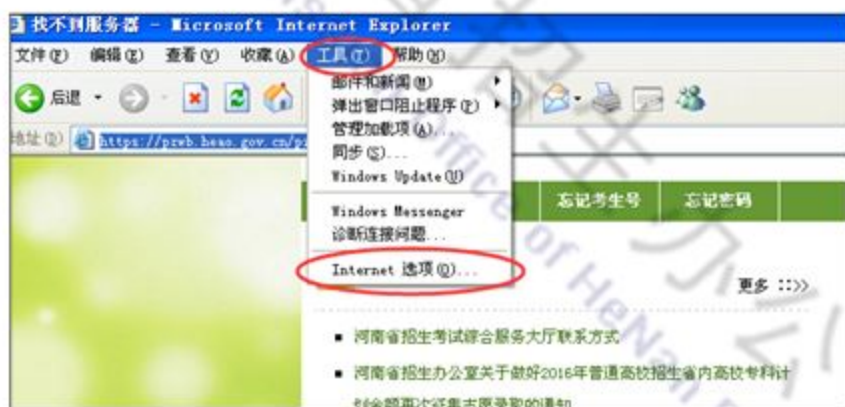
找不到服务器 - Microsoft Internet Explorer

文件(F) 编辑(E) 查看(V) 收藏(A) 工具(T) 帮助(H)

后退 ·

地址(D) https://pzwb.heao.gov.cn/p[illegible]

邮件和新闻(M)
弹出窗口阻止程序(P)
管理加载项(A)...
同步(S)...
Windows Update(U)
Windows Messenger
诊断连接问题...
Internet 选项(O)...

忘记考生号 忘记密码

更多 ::>>

■ 河南省招生考试综合服务大厅联系方式

■ 河南省招生办公室关于做好2016年普通高校招生省内高校专科计

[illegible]

Office of HeNan